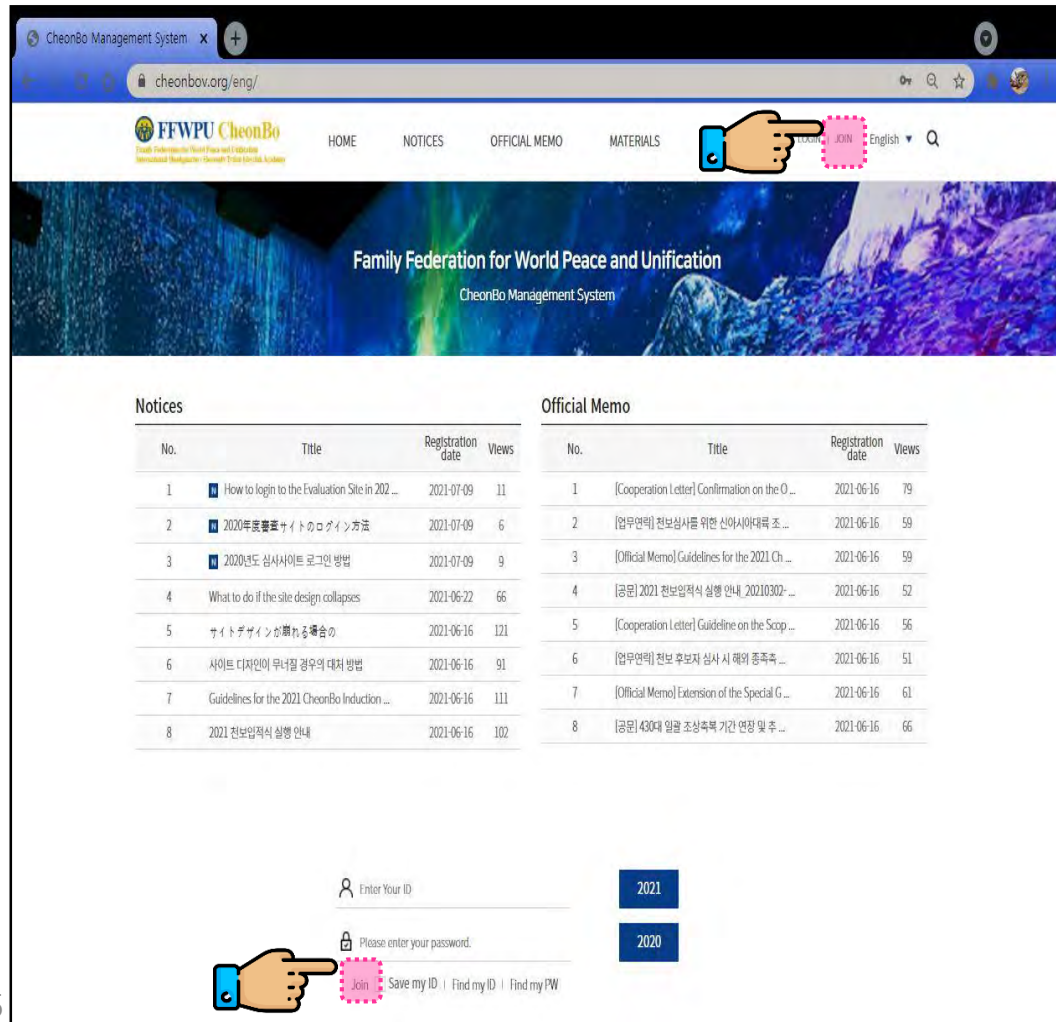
CheonBo Management System ×

cheonbov.org/eng/

FFWPU CheonBo

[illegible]

HOME NOTICES OFFICIAL MEMO MATERIALS

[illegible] JOIN English ▼

Family Federation for World Peace and Unification

CheonBo Management System

Notices

| No. | Title | Registration date | Views |
|---|---|---|---|
| 1 | N How to login to the Evaluation Site in 202 ... | 2021-07-09 | 11 |
| 2 | N 2020年度審査サイトのログイン方法 | 2021-07-09 | 6 |
| 3 | N 2020년도 심사사이트 로그인 방법 | 2021-07-09 | 9 |
| 4 | What to do if the site design collapses | 2021-06-22 | 66 |
| 5 | サイトデザインが崩れる場合の | 2021-06-16 | 121 |
| 6 | 사이트 디자인이 무너질 경우의 대처 방법 | 2021-06-16 | 91 |
| 7 | Guidelines for the 2021 CheonBo Induction ... | 2021-06-16 | 111 |
| 8 | 2021 천보입적식 실행 안내 | 2021-06-16 | 102 |

Official Memo

| No. | Title | Registration date | Views |
|---|---|---|---|
| 1 | [Cooperation Letter] Confirmation on the O ... | 2021-06-16 | 79 |
| 2 | [업무연락] 천보심사를 위한 신아시아대륙 조 ... | 2021-06-16 | 59 |
| 3 | [Official Memo] Guidelines for the 2021 Ch ... | 2021-06-16 | 59 |
| 4 | [공문] 2021 천보입적식 실행 안내_20210302- ... | 2021-06-16 | 52 |
| 5 | [Cooperation Letter] Guideline on the Scop ... | 2021-06-16 | 56 |
| 6 | [업무연락] 천보 후보자 심사 시 해외 종족축 ... | 2021-06-16 | 51 |
| 7 | [Official Memo] Extension of the Special G ... | 2021-06-16 | 61 |
| 8 | [공문] 430대 일괄 조상축복 기간 연장 및 추 ... | 2021-06-16 | 66 |

Enter Your ID

2021

Please enter your password.

2020

Join Save my ID | Find my ID | Find my PW